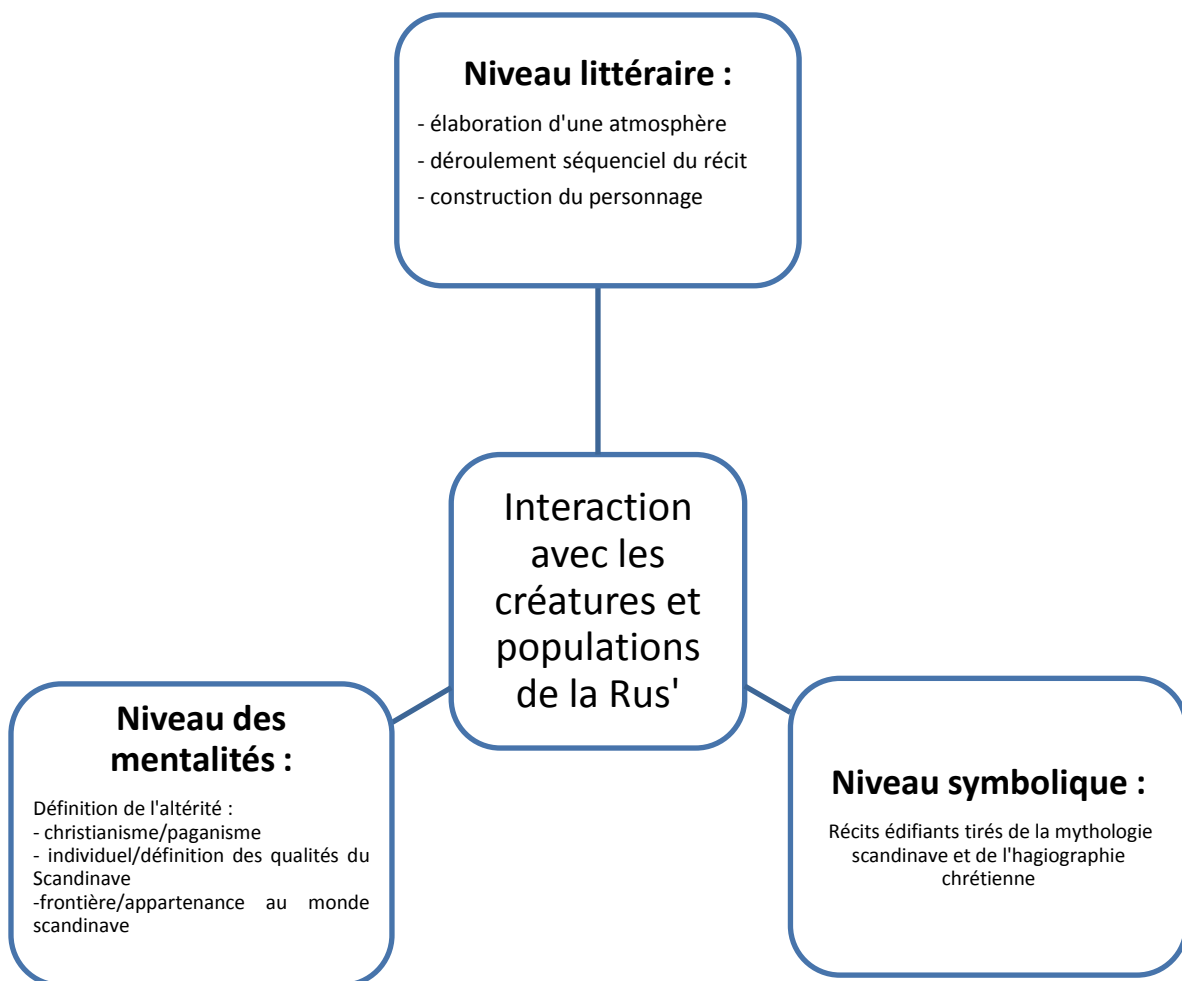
Niveau littéraire :

- élaboration d'une atmosphère
- déroulement séquenciel du récit
- construction du personnage

Interaction avec les créatures et populations de la Rus'

Niveau des mentalités :

Définition de l'altérité :
- christianisme/paganisme
- individuel/définition des qualités du Scandinave
-frontière/appartenance au monde scandinave

Niveau symbolique :

Récits édifiants tirés de la mythologie scandinave et de l'hagiographie chrétienne